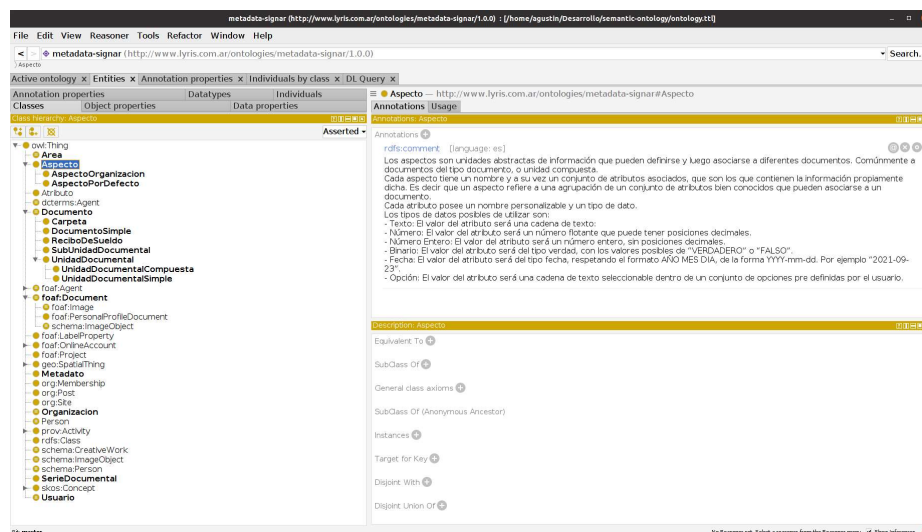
metadata-signar (http://www.lyris.com.ar/ontologies/metadata-signar/1.0.0) : [/home/agustin/Desarrollo/semantic-ontology/ontology.ttl]

File Edit View Reasoner Tools Refactor Window Help

metadata-signar (http://www.lyris.com.ar/ontologies/metadata-signar/1.0.0)

Search...

Aspecto

Active ontology × Entities × Annotation properties × Individuals by class × DL Query ×

Annotation properties | Datatypes | Individuals
Classes | Object properties | Data properties

Class hierarchy: Aspecto

Asserted

owl:Thing
Area
Aspecto
AspectoOrganizacion
AspectoPorDefecto
Atributo
dcterms:Agent
Documento
Carpeta
DocumentoSimple
ReciboDeSueldo
SubUnidadDocumental
UnidadDocumental
UnidadDocumentalCompuesta
UnidadDocumentalSimple
foaf:Agent
foaf:Document
foaf:Image
foaf:PersonalProfileDocument
schema:ImageObject
foaf:LabelProperty
foaf:OnlineAccount
foaf:Project
geo:SpatialThing
Metadato
org:Membership
org:Post
org:Site
Organizacion
Person
prov:Activity
rdfs:Class
schema:CreativeWork
schema:ImageObject
schema:Person
SerieDocumental
skos:Concept
Usuario

Aspecto — http://www.lyris.com.ar/ontologies/metadata-signar#Aspecto

Annotations | Usage

Annotations: Aspecto

Annotations

rdfs:comment [language: es]

Los aspectos son unidades abstractas de información que pueden definirse y luego asociarse a diferentes documentos. Comúnmente a documentos del tipo documento, o unidad compuesta.
Cada aspecto tiene un nombre y a su vez un conjunto de atributos asociados, que son los que contienen la información propiamente dicha. Es decir que un aspecto refiere a una agrupación de un conjunto de atributos bien conocidos que pueden asociarse a un documento.
Cada atributo posee un nombre personalizable y un tipo de dato.
Los tipos de datos posibles de utilizar son:
- Texto: El valor del atributo será una cadena de texto.
- Número: El valor del atributo será un número flotante que puede tener posiciones decimales.
- Número Entero: El valor del atributo será un número entero, sin posiciones decimales.
- Binario: El valor del atributo será del tipo verdad, con los valores posibles de "VERDADERO" o "FALSO".
- Fecha: El valor del atributo será del tipo fecha, respetando el formato AÑO MES DIA, de la forma YYYY-mm-dd. Por ejemplo "2021-09-23".
- Opción: El valor del atributo será una cadena de texto seleccionable dentro de un conjunto de opciones pre definidas por el usuario.

Description: Aspecto

Equivalent To
SubClass Of
General class axioms
SubClass Of (Anonymous Ancestor)
Instances
Target for Key
Disjoint With
Disjoint Union Of